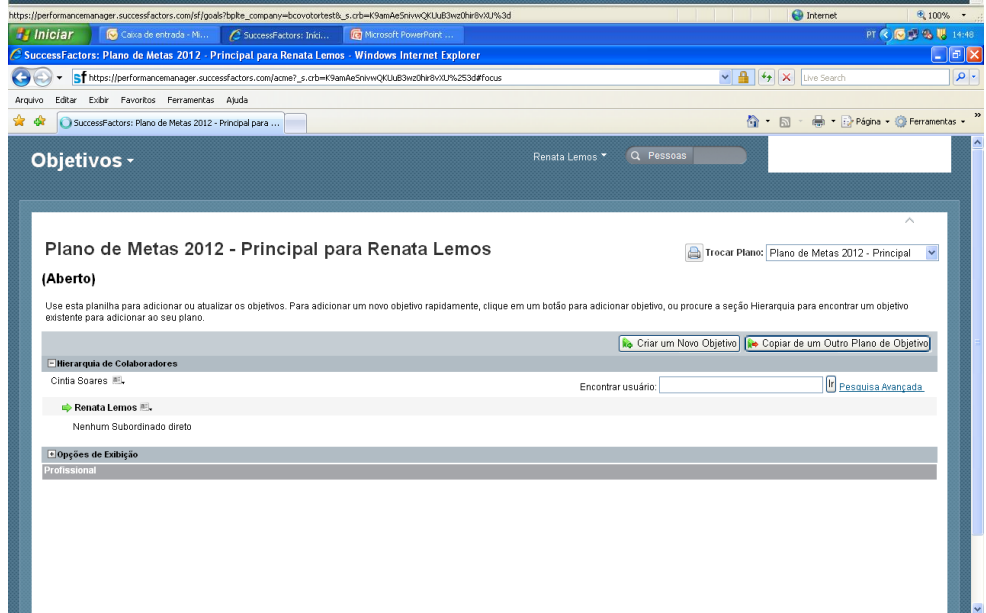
https://performancemanager.successfactors.com/sf/goals?bplte_company=bcovotortest&_s.crb=K9amAeSnivwQKUuB3wz0hir8vXU%3d

Internet

100%

Iniciar

Caixa de entrada - Mi...

SuccessFactors: Inici...

Microsoft PowerPoint ...

PT

14:48

SuccessFactors: Plano de Metas 2012 - Principal para Renata Lemos - Windows Internet Explorer

https://performancemanager.successfactors.com/acme?_s.crb=K9amAeSnivwQKUuB3wz0hir8vXU%253d#focus

Live Search

Arquivo Editar Exibir Favoritos Ferramentas Ajuda

SuccessFactors: Plano de Metas 2012 - Principal para ...

Página Ferramentas

Objetivos

Renata Lemos

Pessoas

Plano de Metas 2012 - Principal para Renata Lemos

Trocar Plano: Plano de Metas 2012 - Principal

(Aberto)

Use esta planilha para adicionar ou atualizar os objetivos. Para adicionar um novo objetivo rapidamente, clique em um botão para adicionar objetivo, ou procure a seção Hierarquia para encontrar um objetivo existente para adicionar ao seu plano.

Criar um Novo Objetivo

Copiar de um Outro Plano de Objetivo

Hierarquia de Colaboradores

Cintia Soares

Encontrar usuário:

Ir

Pesquisa Avançada

Renata Lemos

Nenhum Subordinado direto

Opções de Exibição

Profissional